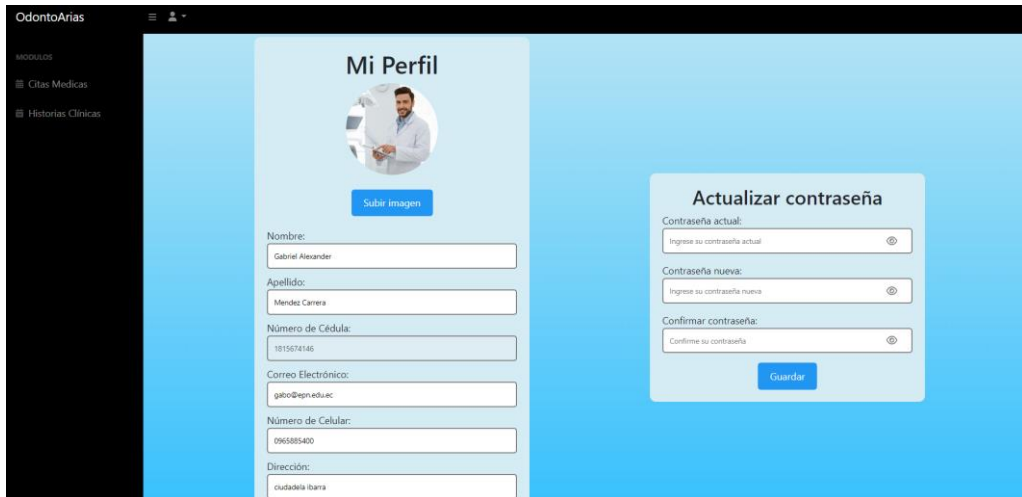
OdontoArias

MODULOS

Citas Medicas

Historias Clínicas

Mi Perfil

Subir imagen

Nombre:

Gabriel Alexander

Apellido:

Mendez Carrera

Número de Cédula:

1815674146

Correo Electrónico:

gabo@epn.edu.ec

Número de Celular:

0965885400

Dirección:

ciudadela ibarra

Actualizar contraseña

Contraseña actual:

Ingrese su contraseña actual

Contraseña nueva:

Ingrese su contraseña nueva

Confirmar contraseña:

Confirme su contraseña

Guardar